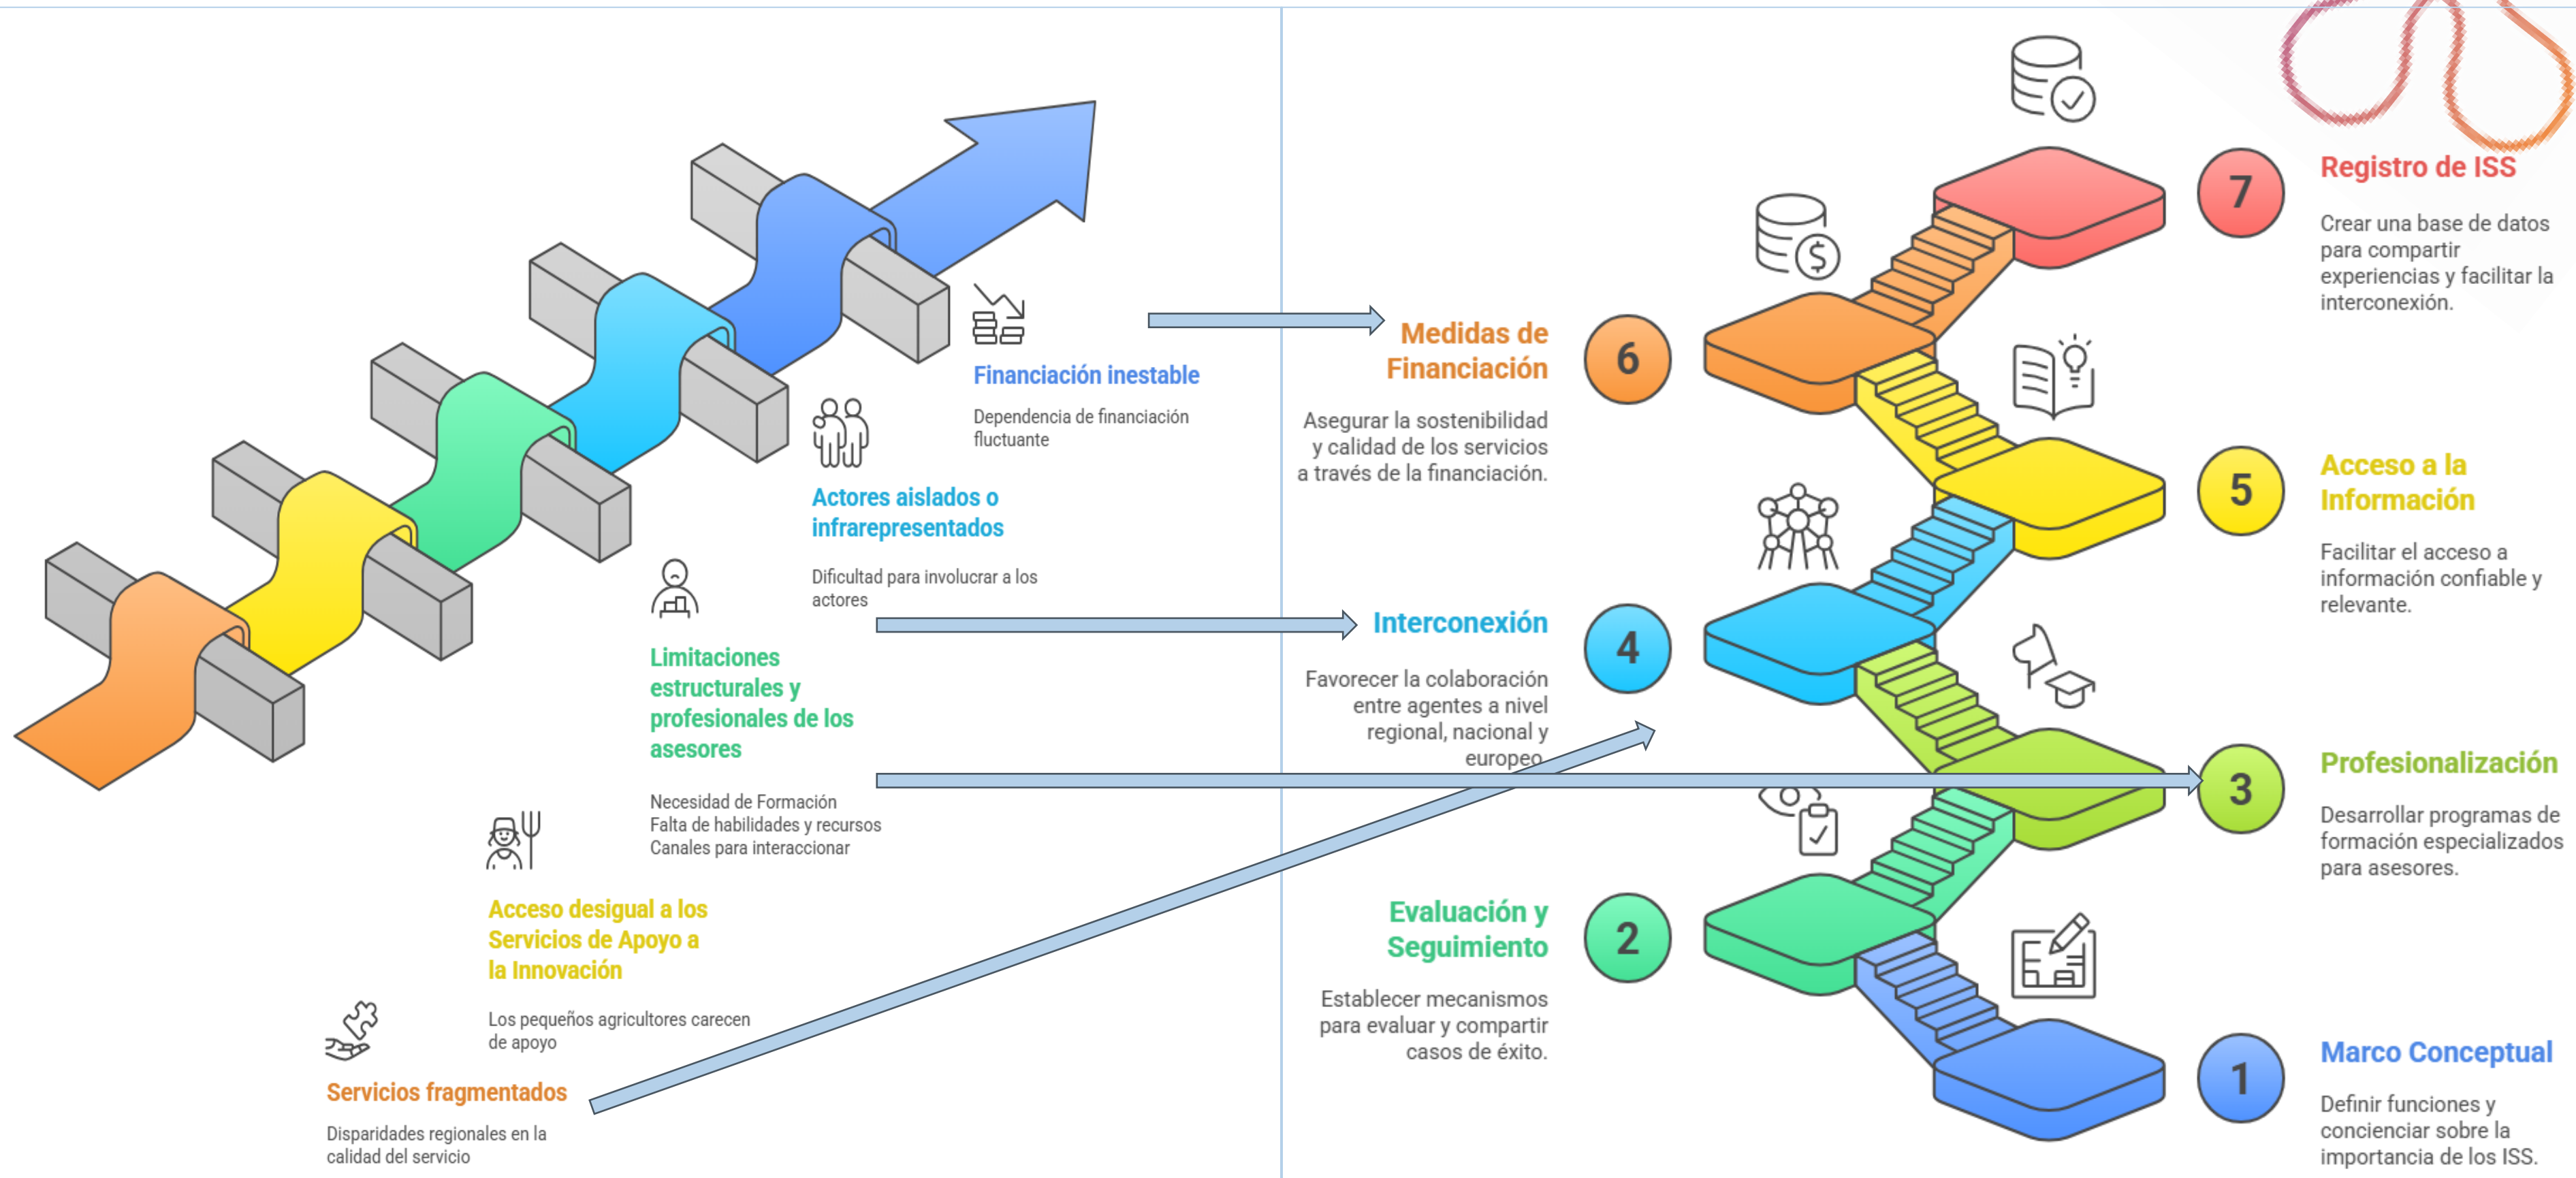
Financiación inestable

Dependencia de financiación fluctuante

Actores aislados o infrarepresentados

Dificultad para involucrar a los actores

Limitaciones estructurales y profesionales de los asesores

Necesidad de Formación
Falta de habilidades y recursos
Canales para interaccionar

Acceso desigual a los Servicios de Apoyo a la Innovación

Los pequeños agricultores carecen de apoyo

Servicios fragmentados

Disparidades regionales en la calidad del servicio

7 Registro de ISS

Crear una base de datos para compartir experiencias y facilitar la interconexión.

6 Medidas de Financiación

Asegurar la sostenibilidad y calidad de los servicios a través de la financiación.

5 Acceso a la Información

Facilitar el acceso a información confiable y relevante.

4 Interconexión

Favorecer la colaboración entre agentes a nivel regional, nacional y europeo

3 Profesionalización

Desarrollar programas de formación especializados para asesores.

2 Evaluación y Seguimiento

Establecer mecanismos para evaluar y compartir casos de éxito.

1 Marco Conceptual

Definir funciones y concienciar sobre la importancia de los ISS.